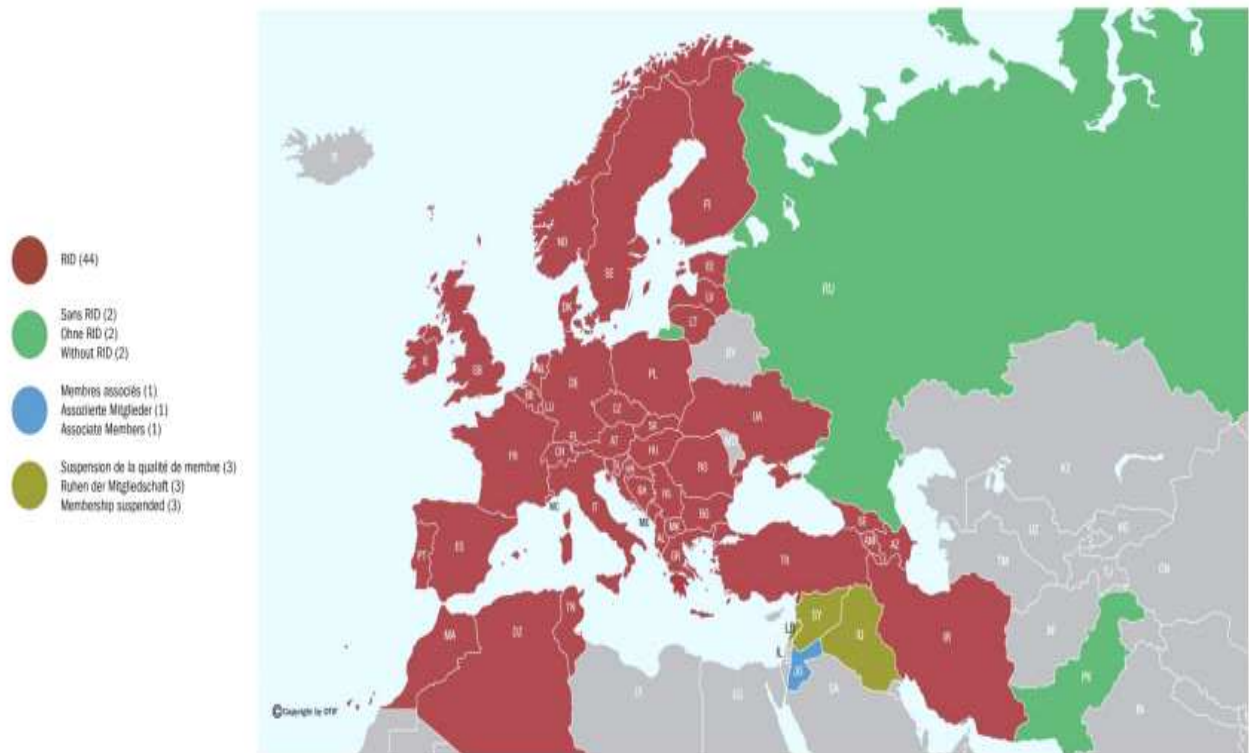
RID (44)

Sans RID (2)
Ohne RID (2)
Without RID (2)

Membres associés (1)
Assoziierte Mitglieder (1)
Associate Members (1)

Suspension de la qualité de membre (3)
Ruhen der Mitgliedschaft (3)
Membership suspended (3)

FI
NO
SE
EE
LV
LT
RU
DK
IE
GB
NL
BE
LU
DE
PL
BY
CZ
SK
UA
FR
CH
AT
HU
RO
SI
HR
BA
RS
BG
MC
IT
ME
MK
AL
GR
PT
ES
TR
GE
AM
AZ
KZ
UZ
KG
TM
TJ
CN
AF
SY
IQ
IR
LB
JO
PK
TN
MA
DZ
LY
EG
SA
IN

©Copyright by OTIF